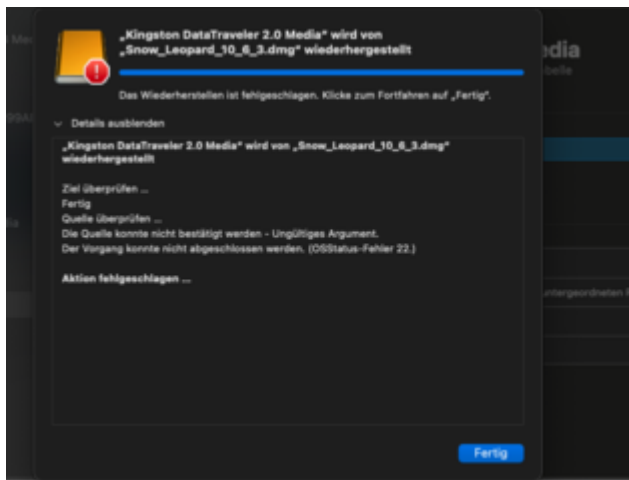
„Kingston DataTraveler 2.0 Media" wird von „Snow_Leopard_10_6_3.dmg" wiederhergestellt

Das Wiederherstellen ist fehlgeschlagen. Klicke zum Fortfahren auf „Fertig".

Details ausblenden

„Kingston DataTraveler 2.0 Media" wird von „Snow_Leopard_10_6_3.dmg" wiederhergestellt

Ziel überprüfen ...
Fertig
Quelle überprüfen ...
Die Quelle konnte nicht bestätigt werden - Ungültiges Argument.
Der Vorgang konnte nicht abgeschlossen werden. (OSStatus-Fehler 22.)

Aktion fehlgeschlagen ...

Fertig